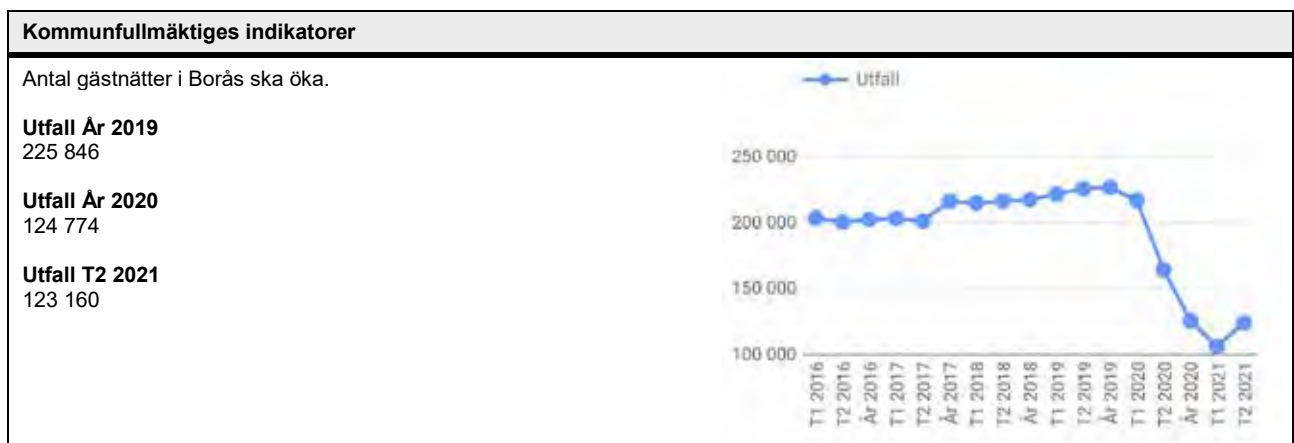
Kommunfullmäktiges indikatorer

Antal gästnätter i Borås ska öka.

Utfall År 2019
225 846

Utfall År 2020
124 774

Utfall T2 2021
123 160

Utfall

250 000
200 000
150 000
100 000

T1 2016
T2 2016
År 2016
T1 2017
T2 2017
År 2017
T1 2018
T2 2018
År 2018
T1 2019
T2 2019
År 2019
T1 2020
T2 2020
År 2020
T1 2021
T2 2021